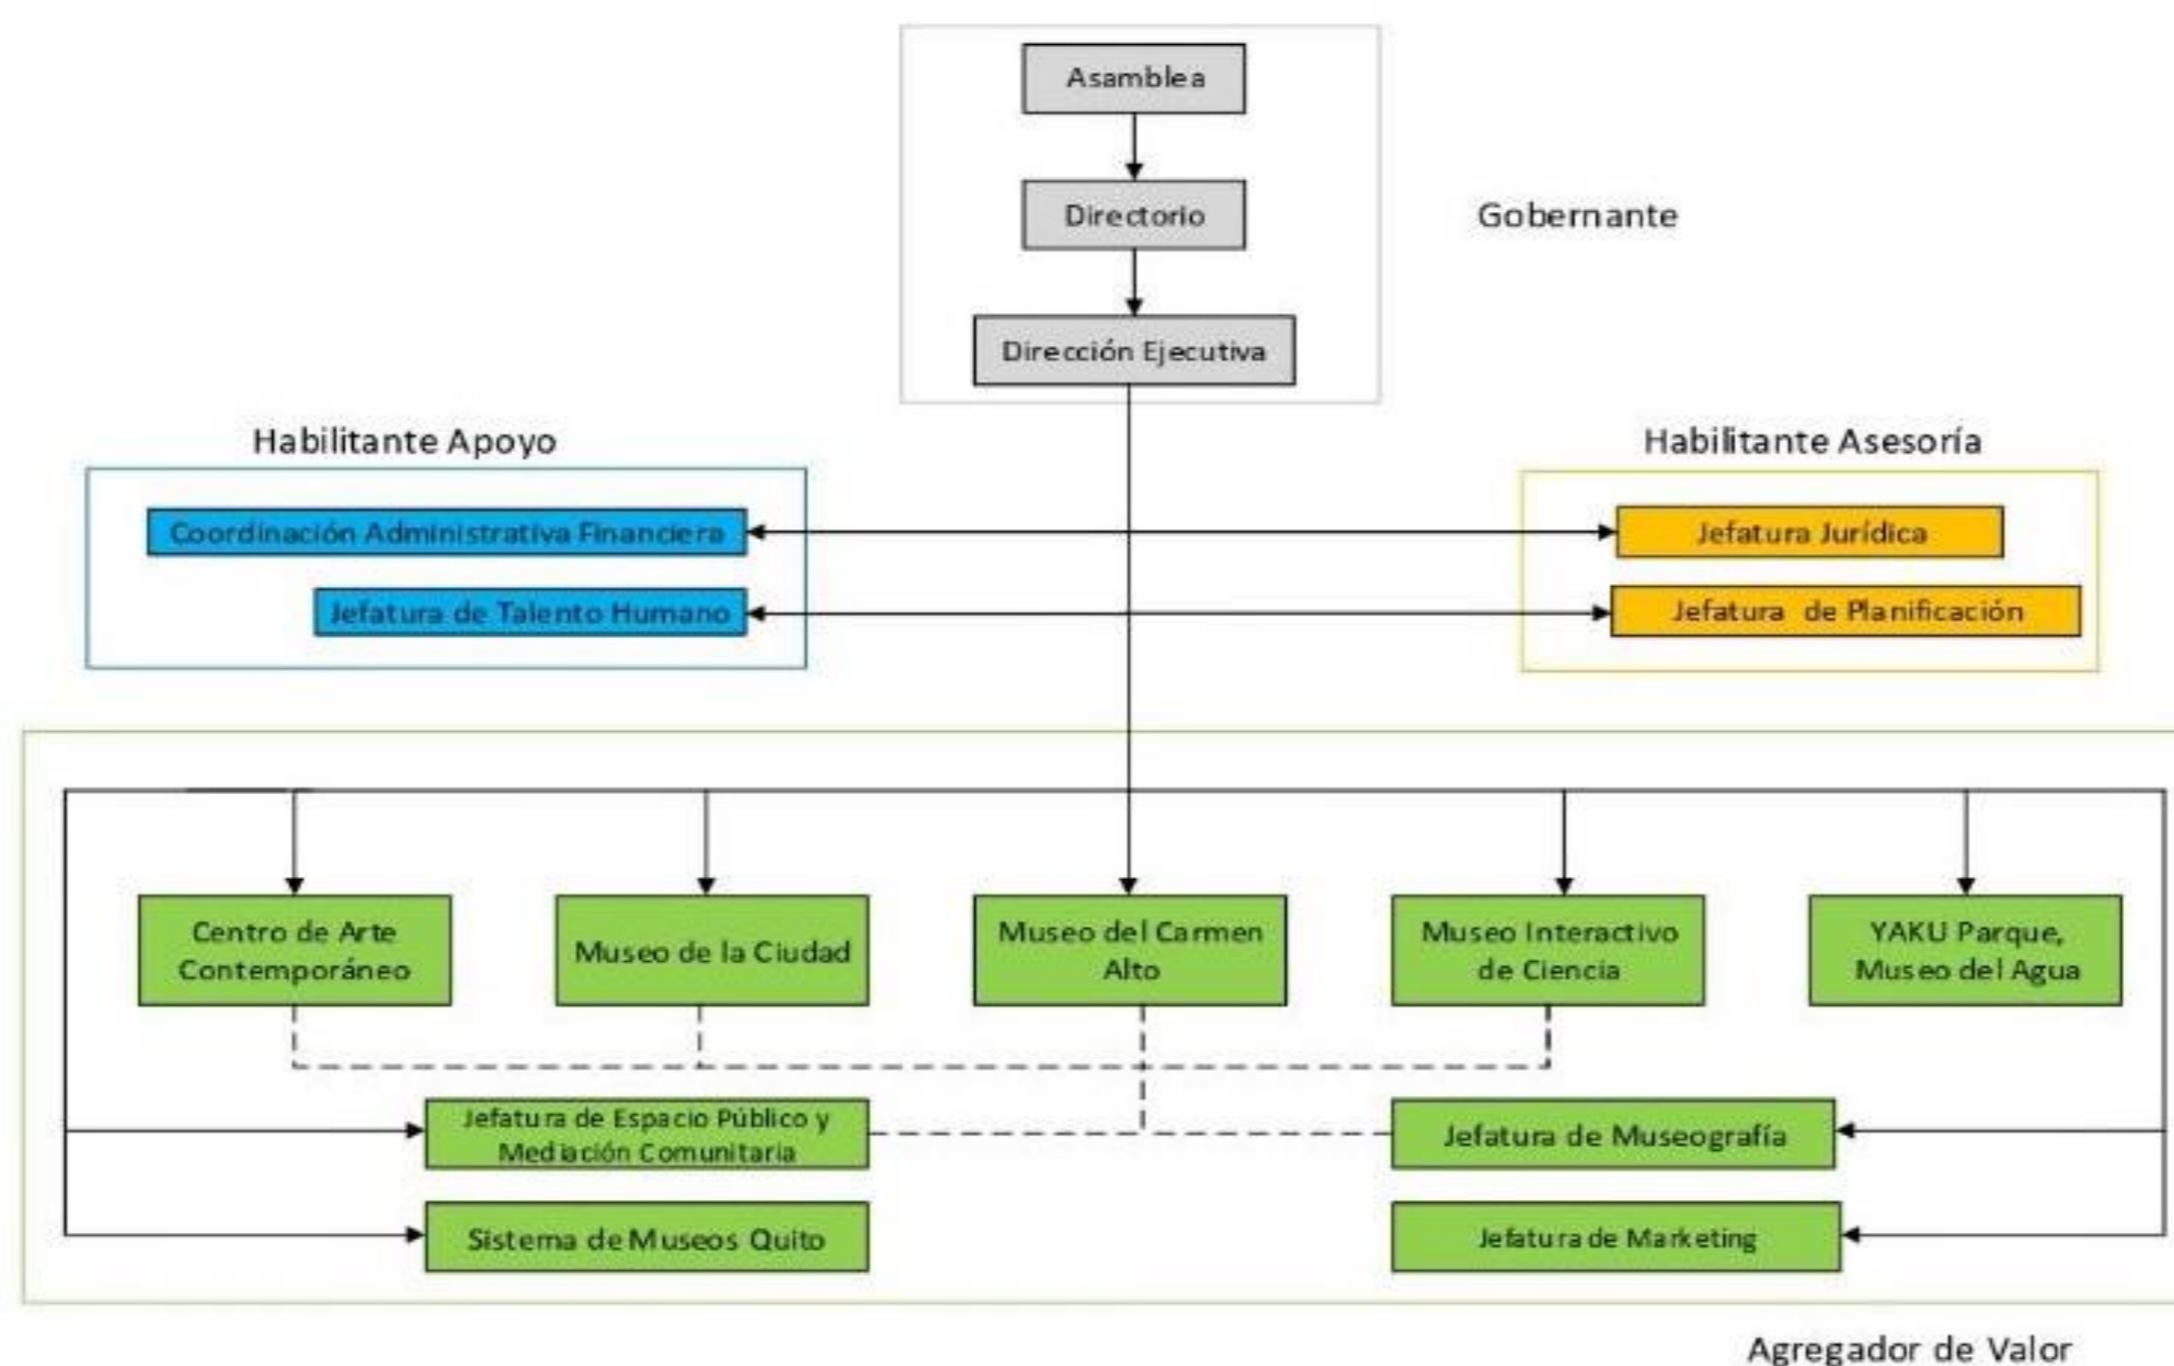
Asamblea

Directorio

Dirección Ejecutiva

Gobernante

Habilitante Apoyo

Coordinación Administrativa Financiera

Jefatura de Talento Humano

Habilitante Asesoría

Jefatura Jurídica

Jefatura de Planificación

Centro de Arte Contemporáneo

Museo de la Ciudad

Museo del Carmen Alto

Museo Interactivo de Ciencia

YAKU Parque, Museo del Agua

Jefatura de Espacio Público y Mediación Comunitaria

Jefatura de Museografía

Sistema de Museos Quito

Jefatura de Marketing

Agregador de Valor